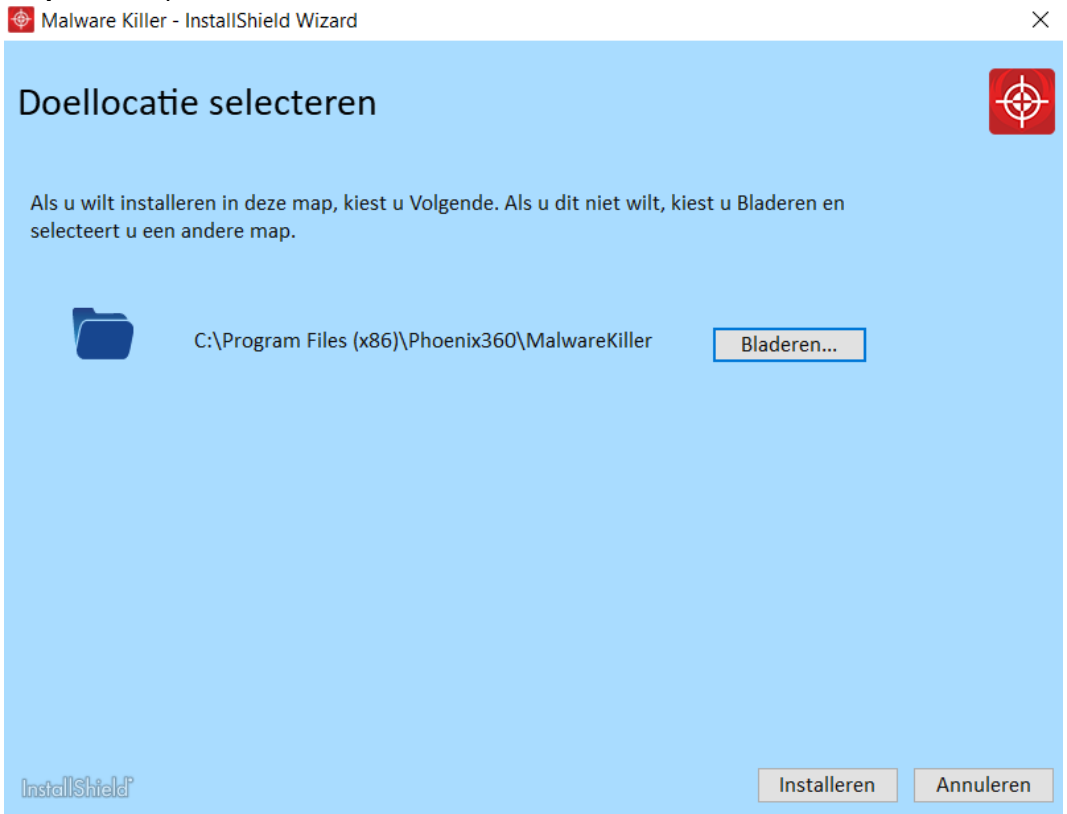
Malware Killer - InstallShield Wizard

×

Doellocatie selecteren

Als u wilt installeren in deze map, kiest u Volgende. Als u dit niet wilt, kiest u Bladeren en selecteert u een andere map.

C:\Program Files (x86)\Phoenix360\MalwareKiller

Bladeren...

InstallShield

Installeren

Annuleren